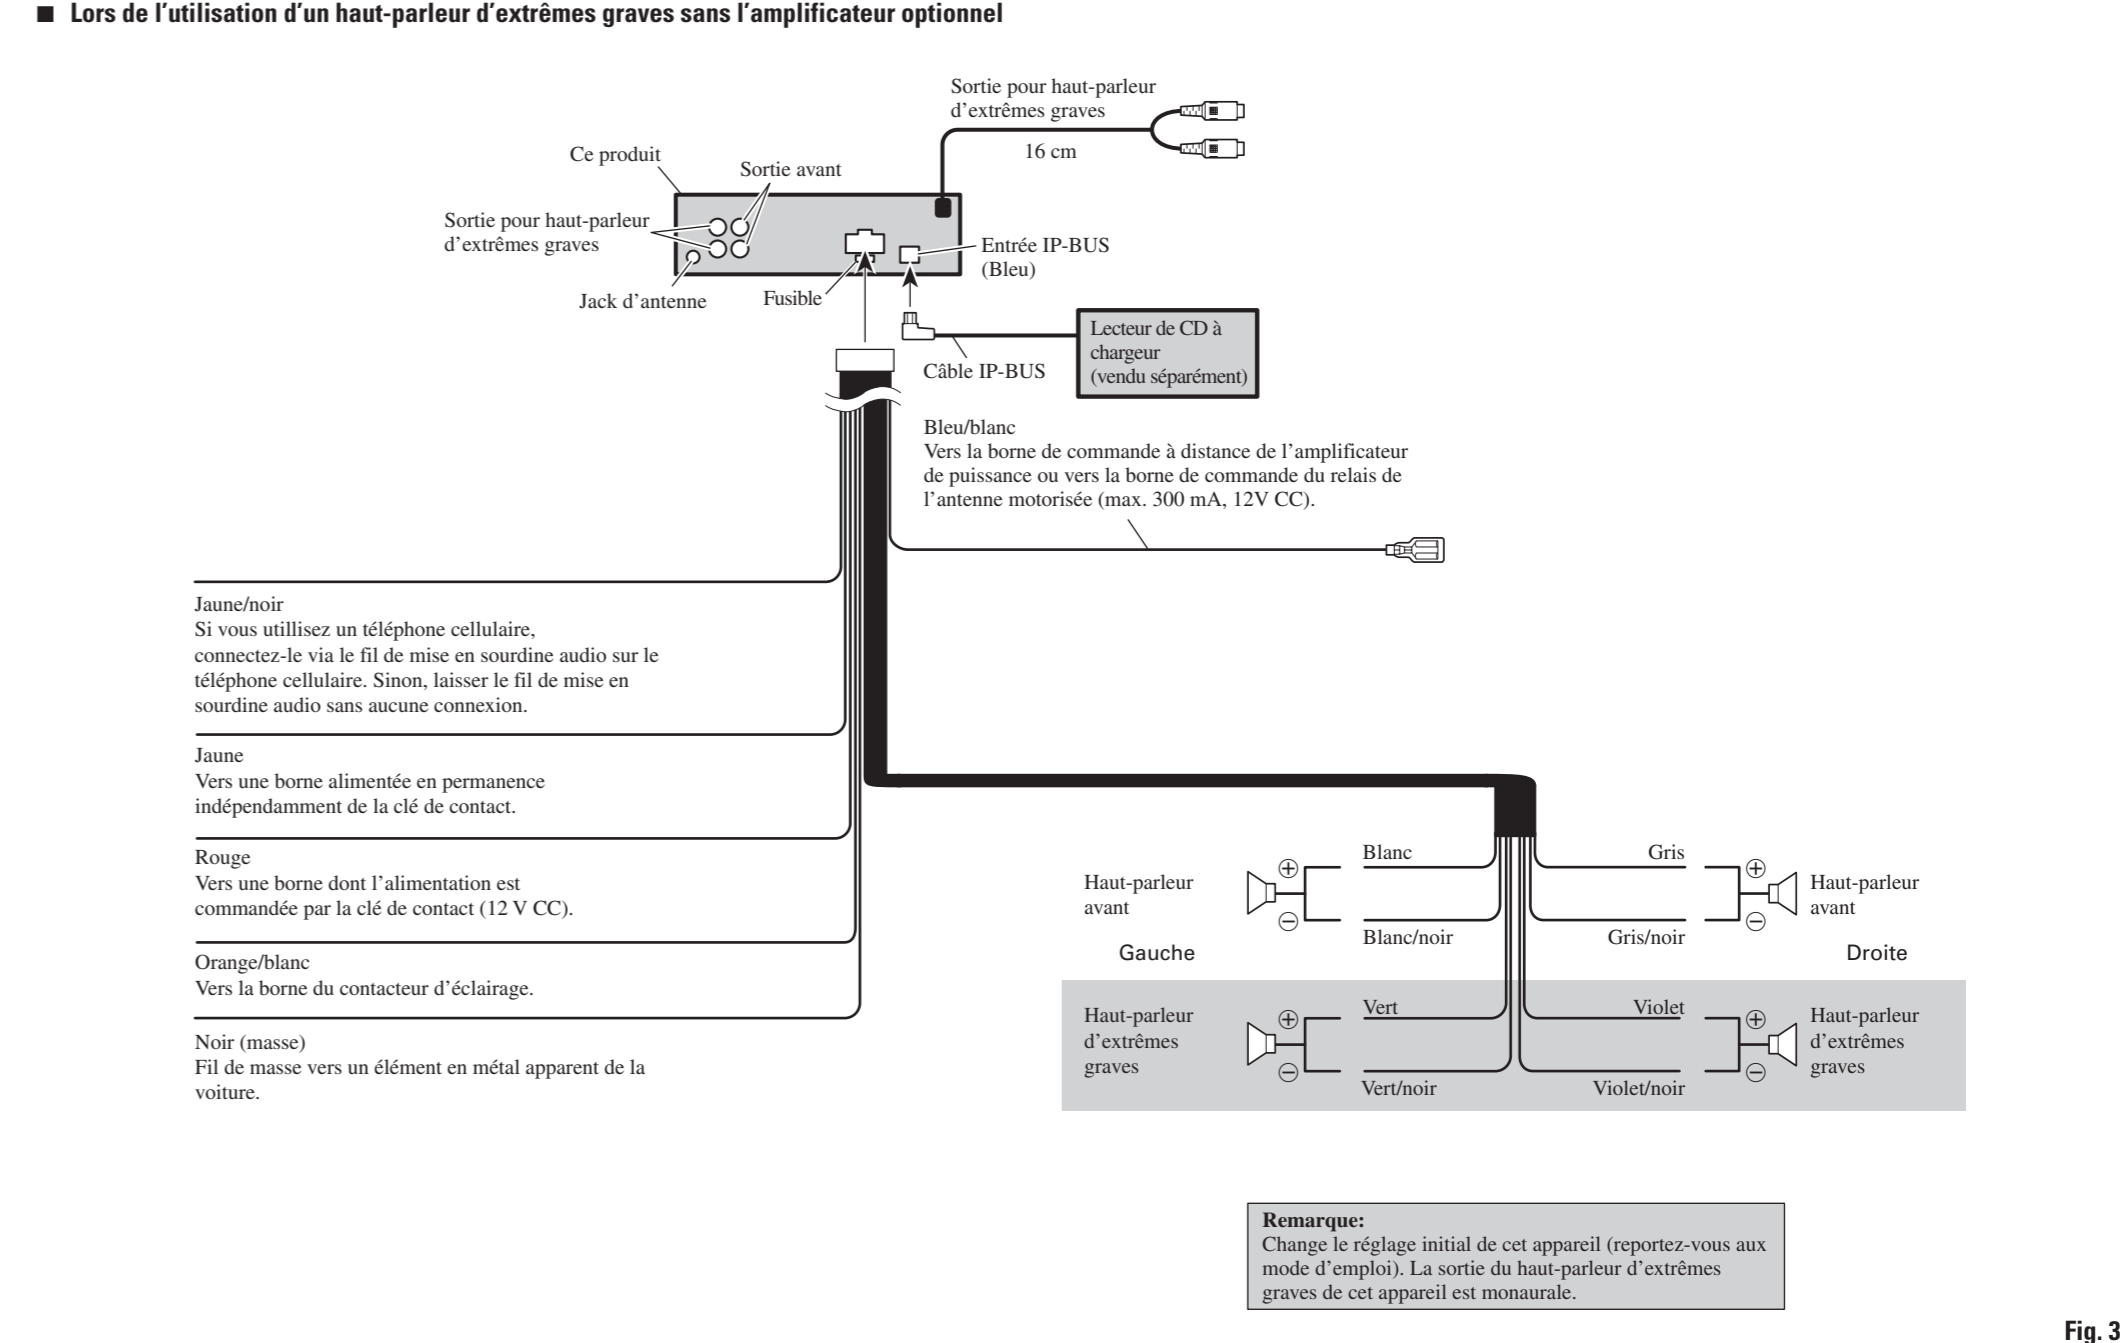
■ Lors de l'utilisation d'un haut-parleur d'extrêmes graves sans l'amplificateur optionnel

Sortie pour haut-parleur d'extrêmes graves

16 cm

Ce produit

Sortie avant

Sortie pour haut-parleur d'extrêmes graves

Entrée IP-BUS (Bleu)

Jack d'antenne

Fusible

Lecteur de CD à chargeur (vendu séparément)

Câble IP-BUS

Bleu/blanc
Vers la borne de commande à distance de l'amplificateur de puissance ou vers la borne de commande du relais de l'antenne motorisée (max. 300 mA, 12V CC).

Jaune/noir
Si vous utillisez un téléphone cellulaire, connectez-le via le fil de mise en sourdine audio sur le téléphone cellulaire. Sinon, laisser le fil de mise en sourdine audio sans aucune connexion.

Jaune
Vers une borne alimentée en permanence indépendamment de la clé de contact.

Rouge
Vers une borne dont l'alimentation est commandée par la clé de contact (12 V CC).

Orange/blanc
Vers la borne du contacteur d'éclairage.

Noir (masse)
Fil de masse vers un élément en métal apparent de la voiture.

Haut-parleur avant

Blanc

Blanc/noir

Gris

Gris/noir

Haut-parleur avant

Gauche

Droite

Haut-parleur d'extrêmes graves

Vert

Vert/noir

Violet

Violet/noir

Haut-parleur d'extrêmes graves

Remarque:
Change le réglage initial de cet appareil (reportez-vous aux mode d'emploi). La sortie du haut-parleur d'extrêmes graves de cet appareil est monaurale.

Fig. 3